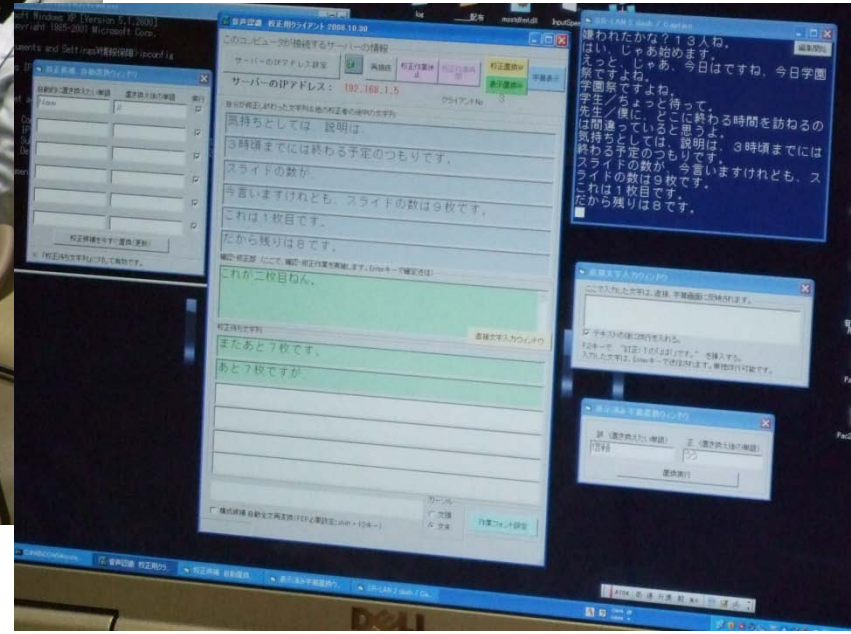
oft Windows XP [Version 5.1.2600]
1985-2001 Microsoft Corp.

uments and Settings ipconfig

校正候補 自動置換ウィンドウ

自動的に置き換えたい単語
置き換えた後の単語
実行

校正候補を全て置換(更新)

音声認識 校正用クライアント 2008.10.30

このコンピュータが接続するサーバーの情報

サーバーのIPアドレス設定

再接続

サーバーのIPアドレス： 192.168.1.5

クライアントNo 3

気持ちとしては 説明は

３時頃までには終わる予定のつもりです。

スライドの数が

今言いますけれども、スライドの数は９枚です。

これは１枚目です。

だから残りは８です。

これが二枚目ねん。

直接文字入力ウィンドウ

またあと７枚です。

あと７枚ですが

カーソル

文頭

文末

作業フォント設定

SR-LAN 2 dash / Caption

編集開始

疲われたかな？１３人ね。
はい、じゃあ始めます。
えっと、じゃあ、今日はですね、今日学園祭ですよね。
学園祭ですよね。
学生／ちょっと待って。
先生／僕に、どこに終わる時間を訪ねるのは間違っていると思うよ。
気持ちとしては、説明は、３時頃までには終わる予定のつもりです。
スライドの数が、今言いますけれども、スライドの数は９枚です。
これは１枚目です。
だから残りは８です。

直接文字入力ウィンドウ

テキストの後に改行を入れる。

校正済み 手動置換ウィンドウ

誤

正

置換実行

音声認識 校正用クラ...

校正候補 自動置換

表示済み手動置換ウ...

SR-LAN 2 dash / Ca...

DELL